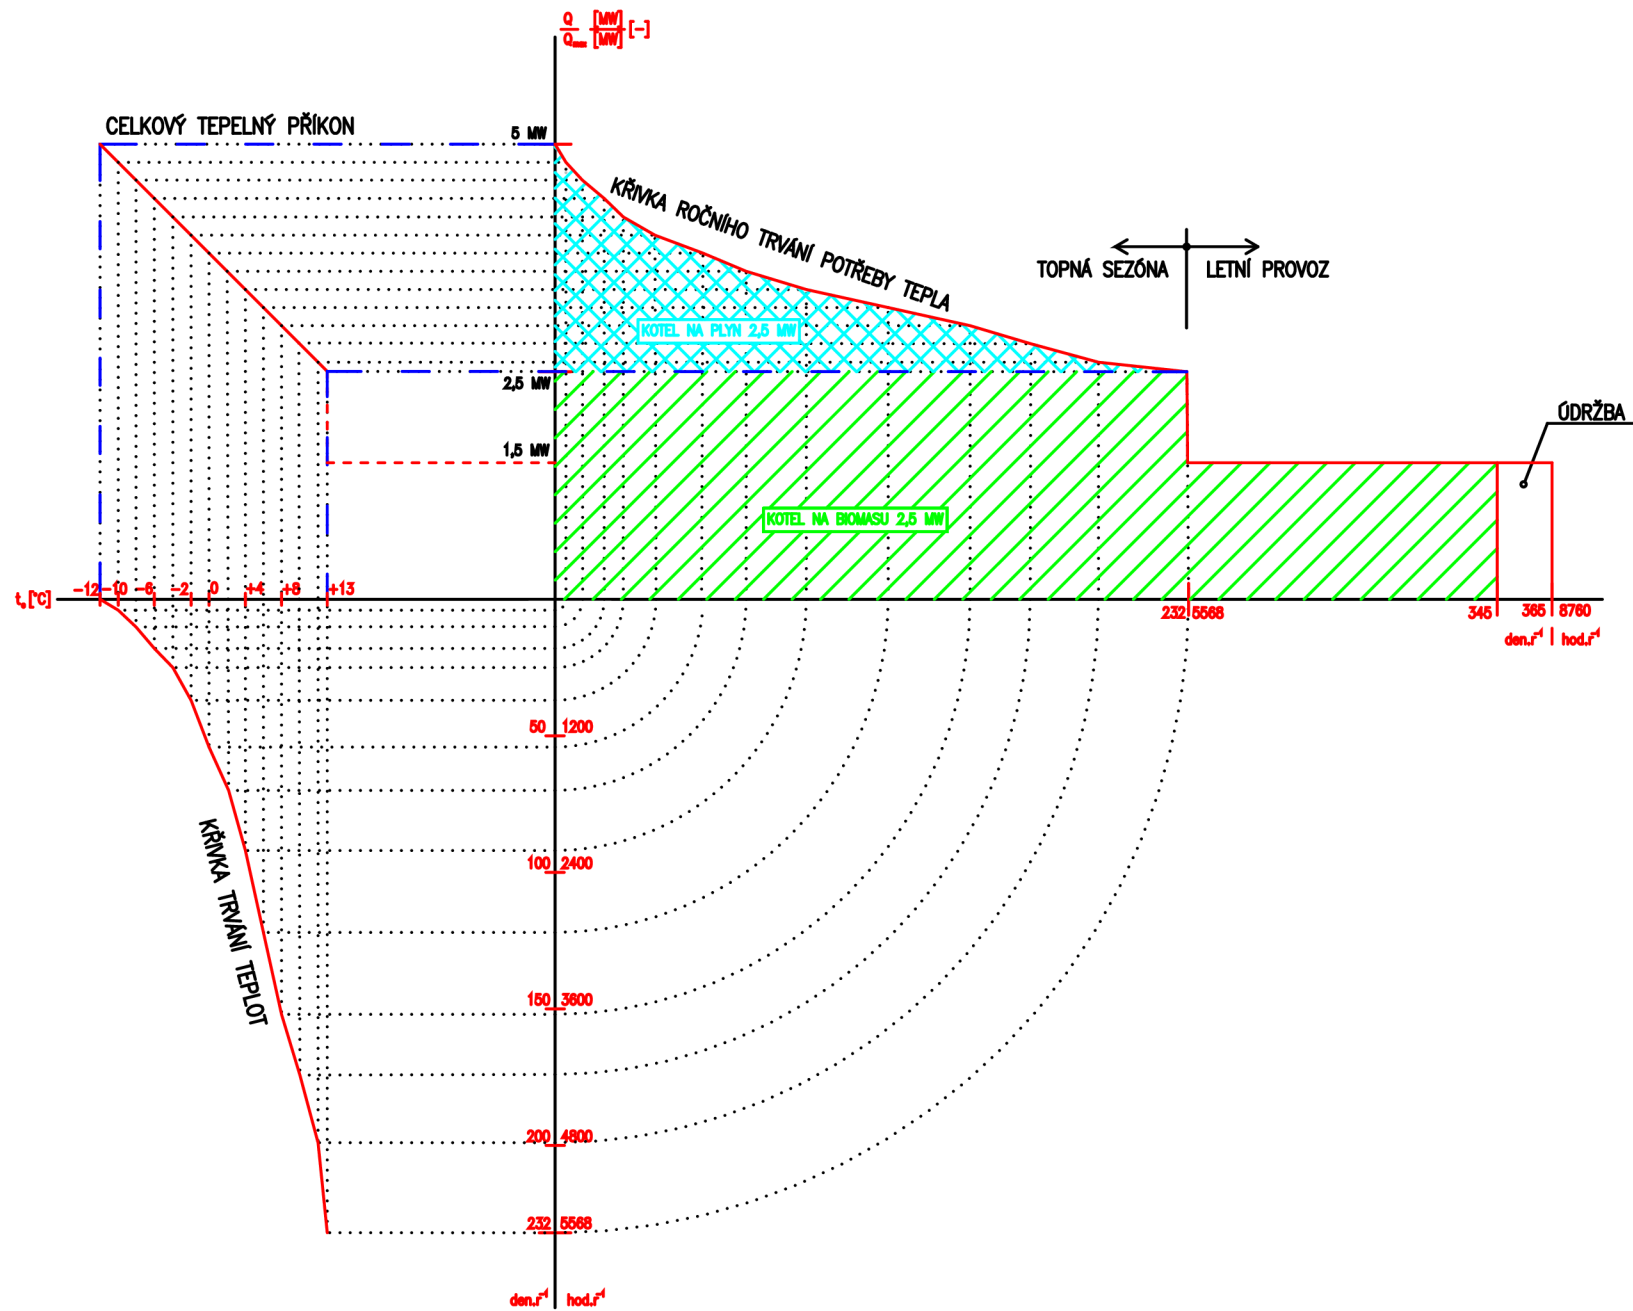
$\frac{Q}{Q_{max}}$ $\frac{[MW]}{[MW]}$ [–]

CELKOVÝ TEPELNÝ PŘÍKON

5 MW

KŘIVKA ROČNÍHO TRVÁNÍ POTŘEBY TEPLA

TOPNÁ SEZÓNA

LETNÍ PROVOZ

KOTEL NA PLYN 2,5 MW

2,5 MW

ÚDRŽBA

1,5 MW

KOTEL NA BIOMASU 2,5 MW

$t_e$ [°C] −12 −10 −6 −2 0 +4 +8 +13

232 5568

345

365 8760

den.r$^{-1}$ | hod.r$^{-1}$

50 1200

100 2400

150 3600

200 4800

232 5568

KŘIVKA TRVÁNÍ TEPLOT

den.r$^{-1}$ hod.r$^{-1}$